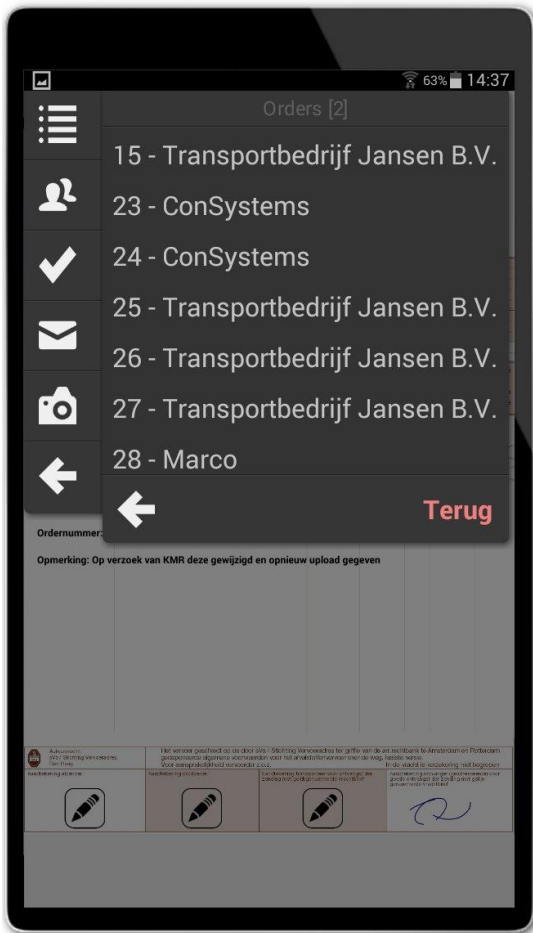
63% 14:37

Orders [2]

15 - Transportbedrijf Jansen B.V.

23 - ConSystems

24 - ConSystems

25 - Transportbedrijf Jansen B.V.

26 - Transportbedrijf Jansen B.V.

27 - Transportbedrijf Jansen B.V.

28 - Marco

Terug

Ordernummer:

Opmerking: Op verzoek van KMR deze gewijzigd en opnieuw upload gegeven

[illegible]